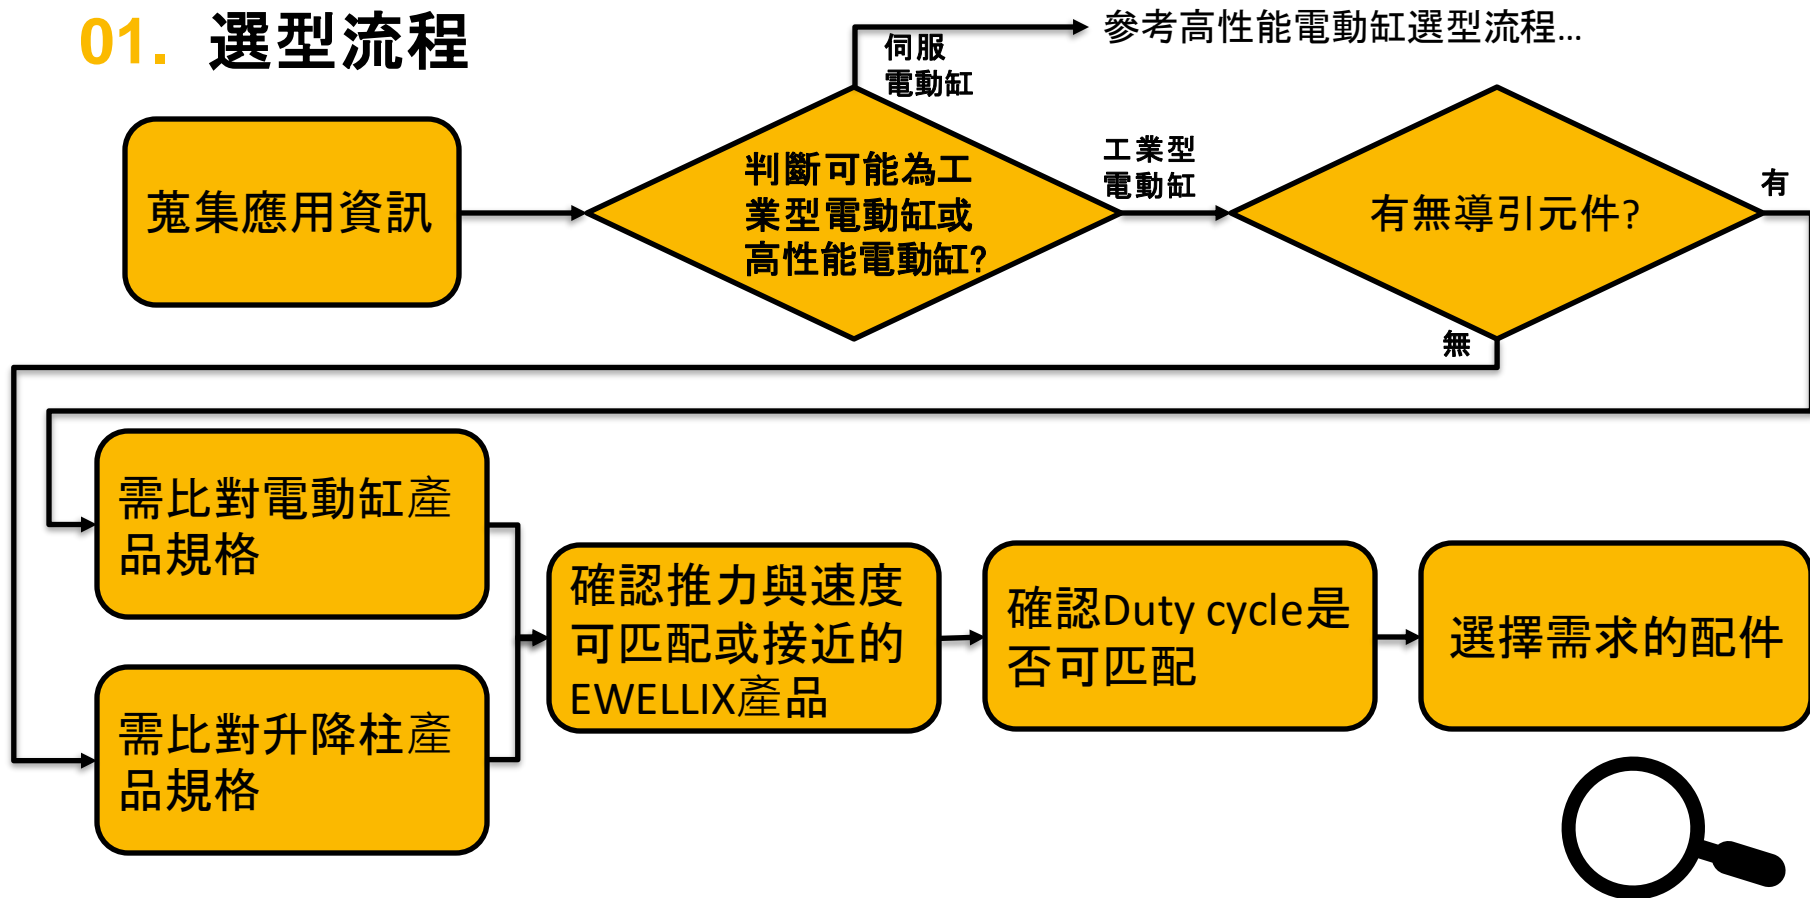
01. 選型流程

伺服
電動缸

參考高性能電動缸選型流程...

蒐集應用資訊

判斷可能為工業型電動缸或高性能電動缸?

工業型
電動缸

有無導引元件?

有

無

需比對電動缸產品規格

需比對升降柱產品規格

確認推力與速度可匹配或接近的EWELLIX產品

確認Duty cycle是否可匹配

選擇需求的配件